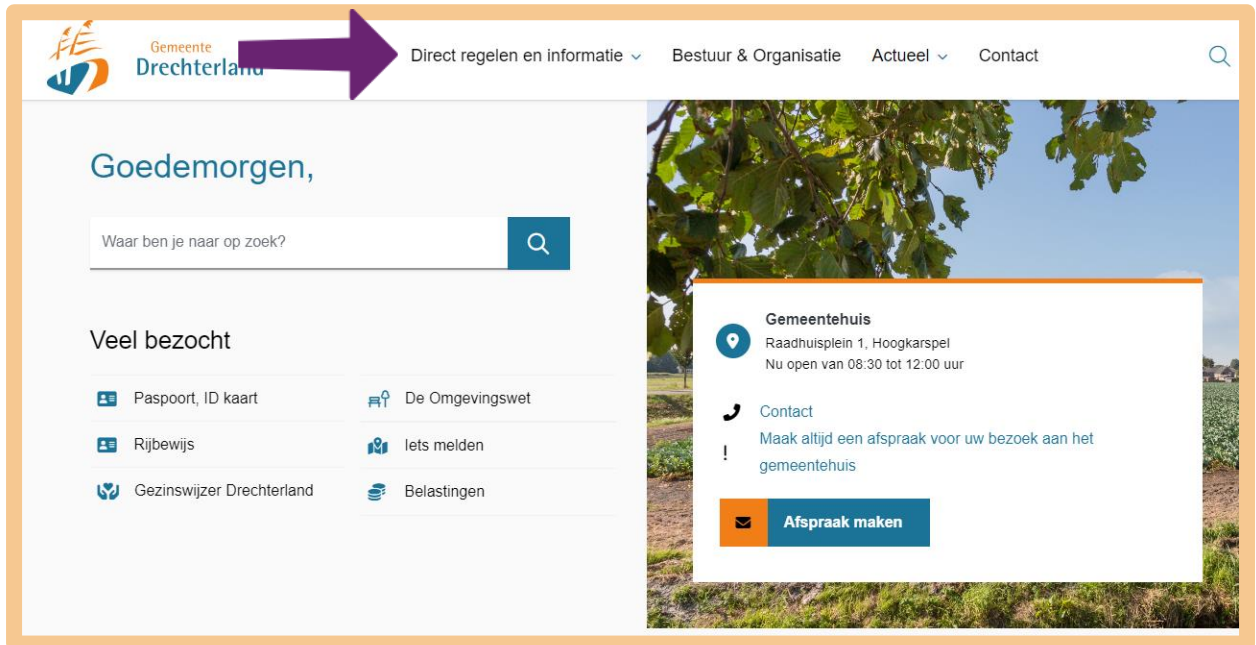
Gemeente Drechterland

Direct regelen en informatie

Bestuur & Organisatie

Actueel

Contact

Goedemorgen,

Waar ben je naar op zoek?

Veel bezocht

Paspoort, ID kaart

De Omgevingswet

Rijbewijs

Iets melden

Gezinswijzer Drechterland

Belastingen

Gemeentehuis
Raadhuisplein 1, Hoogkarspel
Nu open van 08:30 tot 12:00 uur

Contact

Maak altijd een afspraak voor uw bezoek aan het gemeentehuis

Afspraak maken